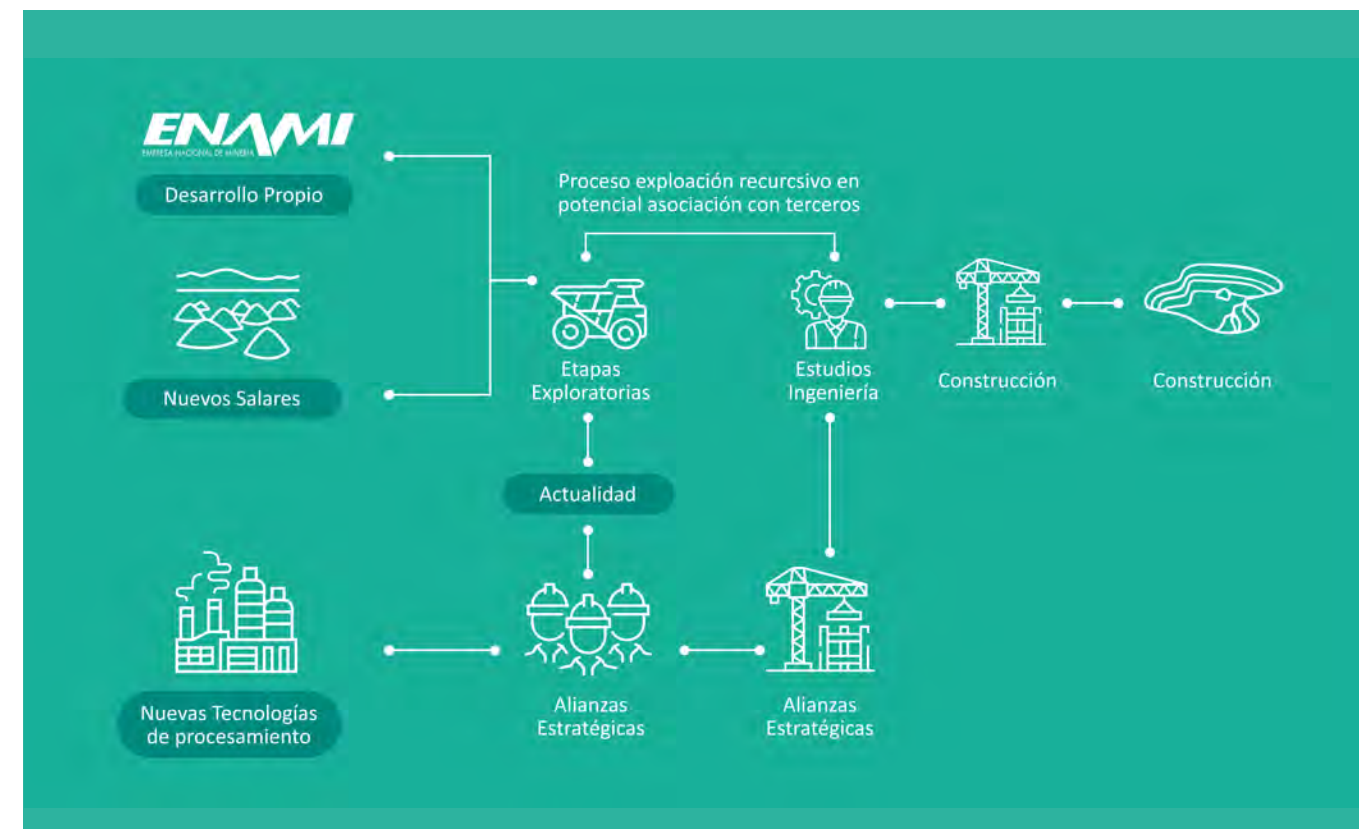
ENAMI
EMPRESA NACIONAL DE MINERÍA

Desarrollo Propio

Nuevos Salares

Proceso exploación recurcsivo en potencial asociación con terceros

Etapas Exploratorias

Estudios Ingeniería

Construcción

Construcción

Actualidad

Nuevas Tecnologías de procesamiento

Alianzas Estratégicas

Alianzas Estratégicas